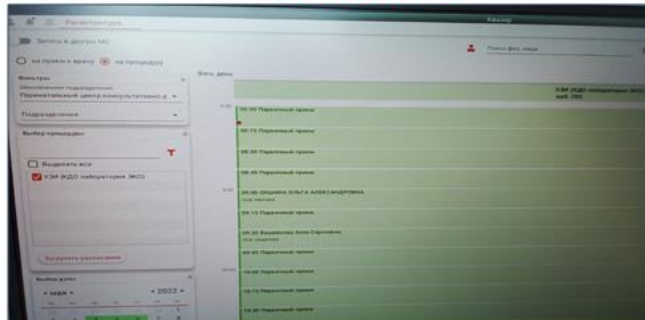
Регистратура

Запись в другую МО

на прием к врачу на процедуру

Поиск физ. лица

Фильтры

Обособленное подразделение

Перинатальный центр консультативно-д

Подразделение

Выбор процедуры

Выделить все

УЗИ (КДО лаборатория ЭКО)

Загрузить расписание

Выбор даты

мая

2022

Весь день

УЗИ (КДО лаборатория ЭКО) каб. 203

08:00

08:00 Параллельный прием

08:15 Параллельный прием

08:30 Параллельный прием

08:45 Параллельный прием

09:00

09:00 ОКШИНА ОЛЬГА АЛЕКСАНДРОВНА

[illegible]

09:15 Параллельный прием

09:30 Вашкевич Анна Сергеевна

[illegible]

09:45 Параллельный прием

10:00

10:00 Параллельный прием

10:15 Параллельный прием

10:30 Параллельный прием